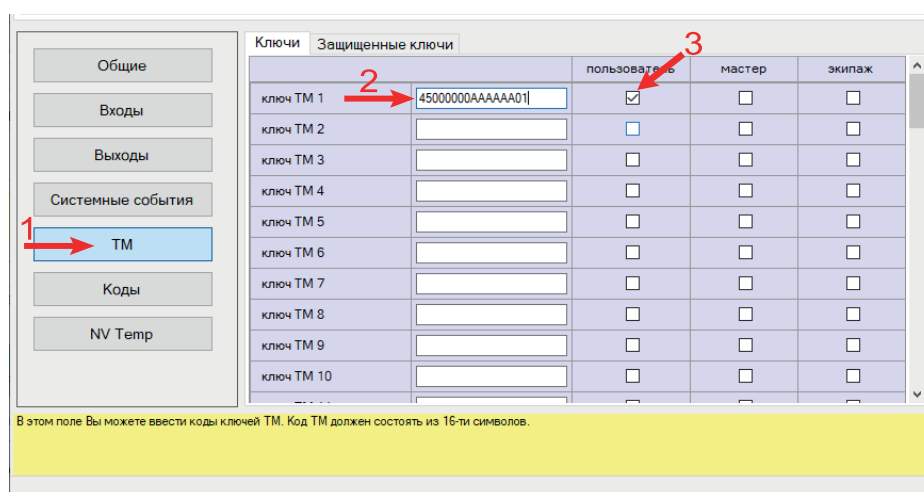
Общие
Входы
Выходы
Системные события
1
TM
Коды
NV Temp

Ключи | Защищенные ключи

|  |  | пользователь | мастер | экипаж |
|---|---|---|---|---|
| ключ ТМ 1 | 45000000AAAAAA01 | ☑ | ☐ | ☐ |
| ключ ТМ 2 |  | ☐ | ☐ | ☐ |
| ключ ТМ 3 |  | ☐ | ☐ | ☐ |
| ключ ТМ 4 |  | ☐ | ☐ | ☐ |
| ключ ТМ 5 |  | ☐ | ☐ | ☐ |
| ключ ТМ 6 |  | ☐ | ☐ | ☐ |
| ключ ТМ 7 |  | ☐ | ☐ | ☐ |
| ключ ТМ 8 |  | ☐ | ☐ | ☐ |
| ключ ТМ 9 |  | ☐ | ☐ | ☐ |
| ключ ТМ 10 |  | ☐ | ☐ | ☐ |

2
3

В этом поле Вы можете ввести коды ключей ТМ. Код ТМ должен состоять из 16-ти символов.